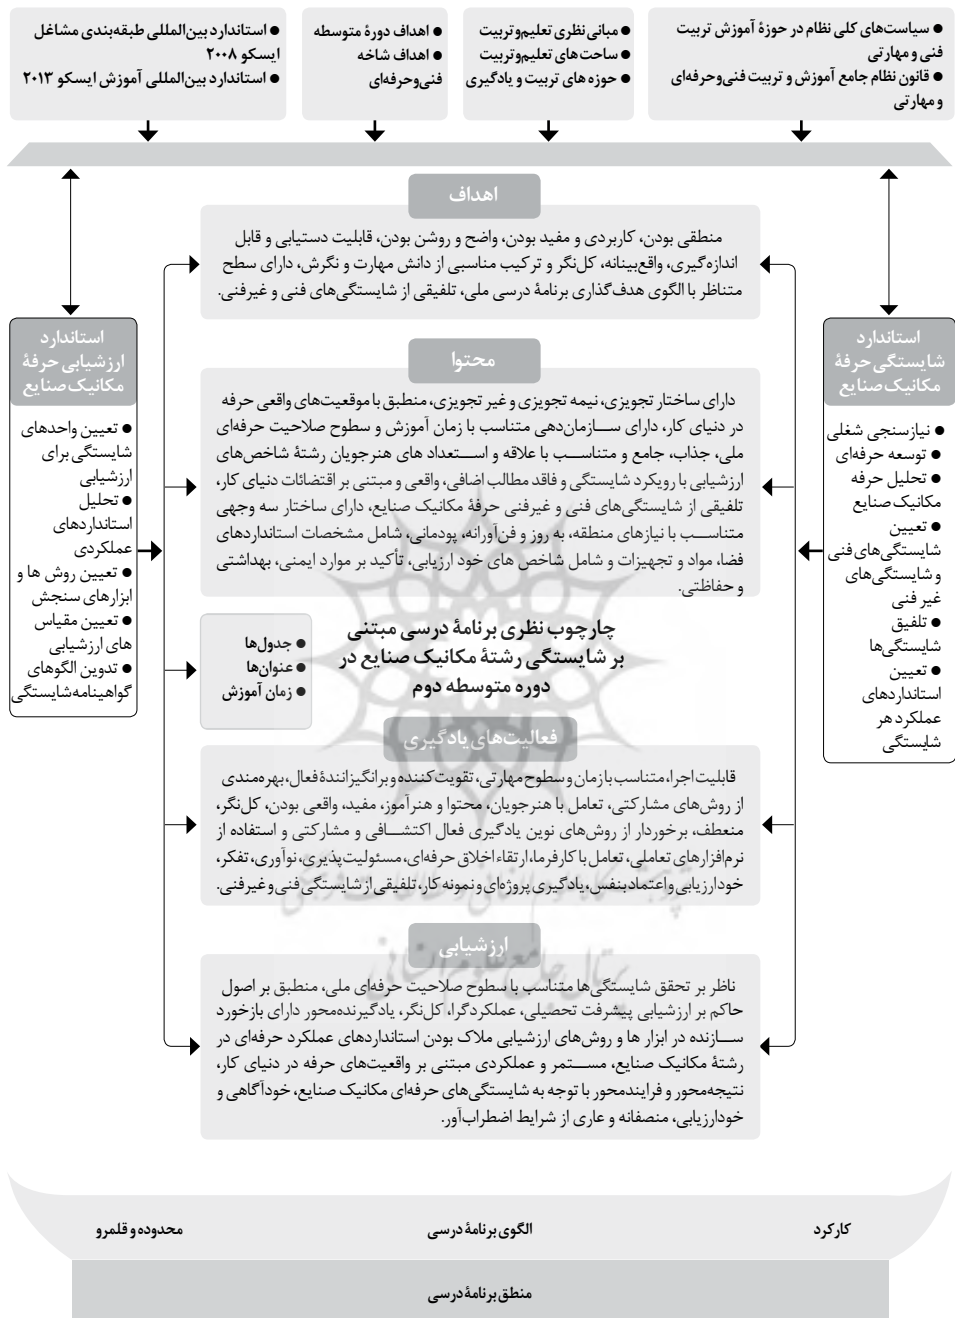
● سیاست‌های کلی نظام در حوزهٔ آموزش تربیت فنی و مهارتی
● قانون نظام جامع آموزش و تربیت فنی‌وحرفه‌ای و مهارتی

● مبانی نظری تعلیم‌وتربیت
● ساحت‌های تعلیم‌وتربیت
● حوزه‌های تربیت و یادگیری

● اهداف دورهٔ متوسطه
● اهداف شاخه فنی‌وحرفه‌ای

● استاندارد بین‌المللی طبقه‌بندی مشاغل ایسکو ۲۰۰۸
● استاندارد بین‌المللی آموزش ایسکو ۲۰۱۳

اهداف

منطقی بودن، کاربردی و مفید بودن، واضح و روشن بودن، قابلیت دستیابی و قابل اندازه‌گیری، واقع‌بینانه، کل‌نگر و ترکیب مناسبی از دانش مهارت و نگرش، دارای سطح متناظر با الگوی هدف‌گذاری برنامهٔ درسی ملی، تلفیقی از شایستگی‌های فنی و غیرفنی.

استاندارد شایستگی حرفهٔ مکانیک صنایع

● نیازسنجی شغلی
● توسعه حرفه‌ای
● تحلیل حرفه مکانیک صنایع
● تعیین شایستگی‌های فنی و شایستگی‌های غیر فنی
● تلفیق شایستگی‌ها
● تعیین استانداردهای عملکرد هر شایستگی

استاندارد ارزشیابی حرفهٔ مکانیک صنایع

● تعیین واحدهای شایستگی برای ارزشیابی
● تحلیل استانداردهای عملکردی
● تعیین روش ها و ابزارهای سنجش
● تعیین مقیاس های ارزشیابی
● تدوین الگوهای گواهینامه‌شایستگی

محتوا

دارای ساختار تجویزی، نیمه تجویزی و غیر تجویزی، منطبق با موقعیت‌های واقعی حرفه در دنیای کار، دارای سازمان‌دهی متناسب با زمان آموزش و سطوح صلاحیت حرفه‌ای ملی، جذاب، جامع و متناسب با علاقه و استعداد های هنرجویان رشتهٔ شاخص‌های ارزشیابی با رویکرد شایستگی و فاقد مطالب اضافی، واقعی و مبتنی بر اقتضائات دنیای کار، تلفیقی از شایستگی‌های فنی و غیرفنی حرفهٔ مکانیک صنایع، دارای ساختار سه وجهی متناسب با نیازهای منطقه، به روز و فن‌آورانه، پودمانی، شامل مشخصات استانداردهای فضا، مواد و تجهیزات و شامل شاخص های خود ارزیابی، تأکید بر موارد ایمنی، بهداشتی و حفاظتی.

● جدول‌ها
● عنوان‌ها
● زمان آموزش

چارچوب نظری برنامهٔ درسی مبتنی بر شایستگی رشتهٔ مکانیک صنایع در دوره متوسطه دوم

فعالیت‌های یادگیری

قابلیت اجرا، متناسب با زمان و سطوح مهارتی، تقویت‌کننده و برانگیزانندهٔ فعال، بهره‌مندی از روش‌های مشارکتی، تعامل با هنرجویان، محتوا و هنرآموز، مفید، واقعی بودن، کل‌نگر، منعطف، برخوردار از روش‌های نوین یادگیری فعال اکتشافی و مشارکتی و استفاده از نرم‌افزارهای تعاملی، تعامل با کارفرما، ارتقاء اخلاق حرفه‌ای، مسئولیت‌پذیری، نوآوری، تفکر، خودارزیابی و اعتمادبنفس، یادگیری پروژه‌ای و نمونه کار، تلفیقی از شایستگی فنی و غیرفنی.

ارزشیابی

ناظر بر تحقق شایستگی‌ها متناسب با سطوح صلاحیت حرفه‌ای ملی، منطبق بر اصول حاکم بر ارزشیابی پیشرفت تحصیلی، عملکردگرا، کل‌نگر، یادگیرنده‌محور دارای بازخورد سازنده در ابزار ها و روش‌های ارزشیابی ملاک بودن استانداردهای عملکرد حرفه‌ای در رشتهٔ مکانیک صنایع، مستمر و عملکردی مبتنی بر واقعیت‌های حرفه در دنیای کار، نتیجه‌محور و فرایندمحور با توجه به شایستگی‌های حرفه‌ای مکانیک صنایع، خودآگاهی و خودارزیابی، منصفانه و عاری از شرایط اضطراب‌آور.

کارکرد

الگوی برنامهٔ درسی

محدوده و قلمرو

منطق برنامهٔ درسی